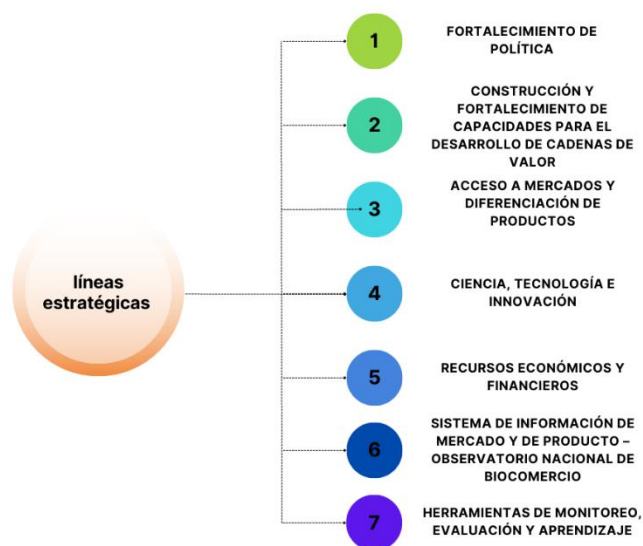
líneas estratégicas

1 FORTALECIMIENTO DE POLÍTICA

2 CONSTRUCCIÓN Y FORTALECIMIENTO DE CAPACIDADES PARA EL DESARROLLO DE CADENAS DE VALOR

3 ACCESO A MERCADOS Y DIFERENCIACIÓN DE PRODUCTOS

4 CIENCIA, TECNOLOGÍA E INNOVACIÓN

5 RECURSOS ECONÓMICOS Y FINANCIEROS

6 SISTEMA DE INFORMACIÓN DE MERCADO Y DE PRODUCTO – OBSERVATORIO NACIONAL DE BIOCOMERCIO

7 HERRAMIENTAS DE MONITOREO, EVALUACIÓN Y APRENDIZAJE